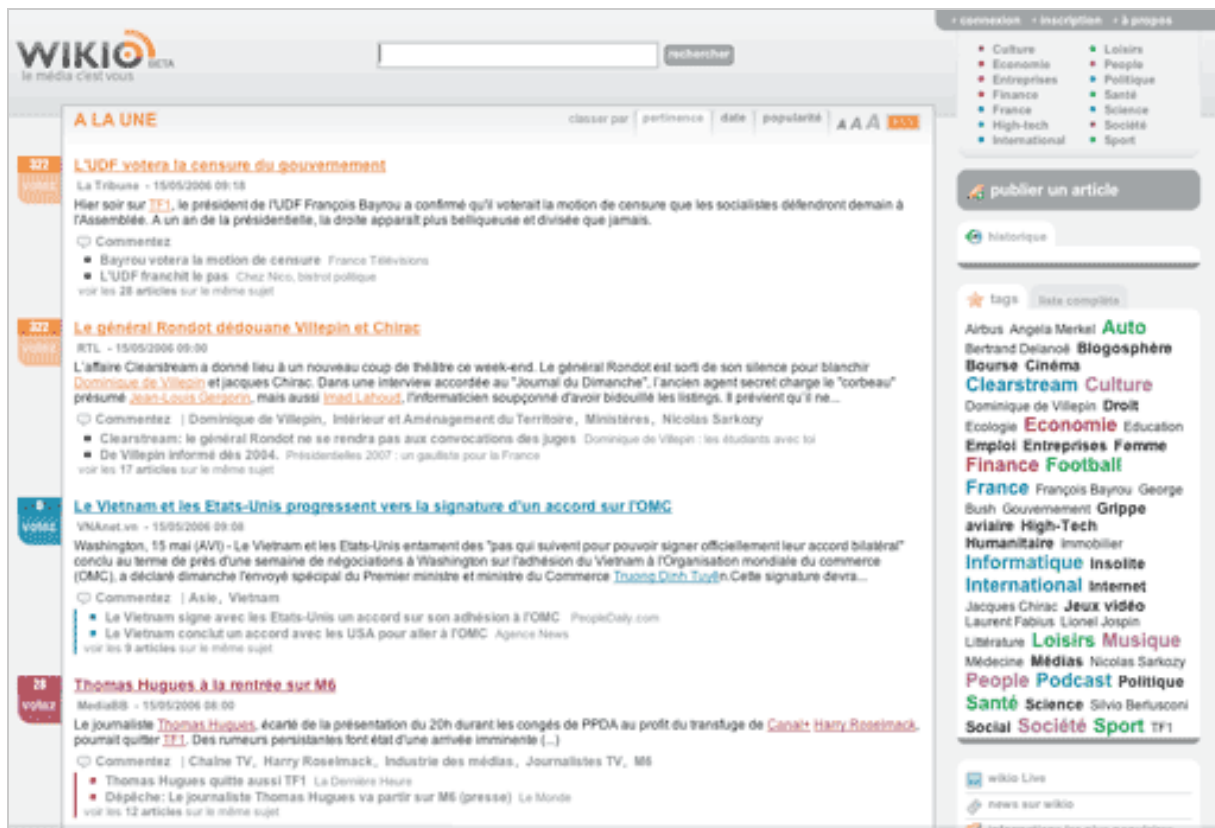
• connexion • inscription • à propos

WIKIO BETA
le média c'est vous

rechercher

• Culture • Loisirs
• Economie • People
• Entreprises • Politique
• Finance • Santé
• France • Science
• High-tech • Société
• International • Sport

A LA UNE

classer par pertinence date popularité A A A RSS

322 votez

L'UDF votera la censure du gouvernement

La Tribune - 15/05/2006 09:18

Hier soir sur TF1, le président de l'UDF François Bayrou a confirmé qu'il voterait la motion de censure que les socialistes défendront demain à l'Assemblée. A un an de la présidentielle, la droite apparaît plus belliqueuse et divisée que jamais.

Commentez

■ Bayrou votera la motion de censure France Télévisions
■ L'UDF franchit le pas Chez Nico, bistrot politique
voir les 28 articles sur le même sujet

322 votez

Le général Rondot dédouane Villepin et Chirac

RTL - 15/05/2006 09:00

L'affaire Clearstream a donné lieu à un nouveau coup de théâtre ce week-end. Le général Rondot est sorti de son silence pour blanchir Dominique de Villepin et Jacques Chirac. Dans une interview accordée au "Journal du Dimanche", l'ancien agent secret charge le "corbeau" présumé Jean-Louis Gergorin, mais aussi Imad Lahoud, l'informaticien soupçonné d'avoir bidouillé les listings. Il prévient qu'il ne...

Commentez | Dominique de Villepin, Intérieur et Aménagement du Territoire, Ministères, Nicolas Sarkozy

■ Clearstream: le général Rondot ne se rendra pas aux convocations des juges Dominique de Villepin : les étudiants avec toi
■ De Villepin informé dès 2004. Présidentielles 2007 : un gaulliste pour la France
voir les 17 articles sur le même sujet

8 votez

Le Vietnam et les Etats-Unis progressent vers la signature d'un accord sur l'OMC

VNAnet.vn - 15/05/2006 09:08

Washington, 15 mai (AVI) - Le Vietnam et les Etats-Unis entament des "pas qui suivent pour pouvoir signer officiellement leur accord bilatéral" conclu au terme de près d'une semaine de négociations à Washington sur l'adhésion du Vietnam à l'Organisation mondiale du commerce (OMC), a déclaré dimanche l'envoyé spécial du Premier ministre et ministre du Commerce Truong Dinh Tuyên.Cette signature devra...

Commentez | Asie, Vietnam

■ Le Vietnam signe avec les Etats-Unis un accord sur son adhésion à l'OMC PeopleDaily.com
■ Le Vietnam conclut un accord avec les USA pour aller à l'OMC Agence News
voir les 9 articles sur le même sujet

28 votez

Thomas Hugues à la rentrée sur M6

MediaBB - 15/05/2006 08:00

Le journaliste Thomas Hugues, écarté de la présentation du 20h durant les congés de PPDA au profit du transfuge de Canal+ Harry Roselmack, pourrait quitter TF1. Des rumeurs persistantes font état d'une arrivée imminente (...)

Commentez | Chaîne TV, Harry Roselmack, Industrie des médias, Journalistes TV, M6

■ Thomas Hugues quitte aussi TF1 La Dernière Heure
■ Dépêche: Le journaliste Thomas Hugues va partir sur M6 (presse) Le Monde
voir les 12 articles sur le même sujet

publier un article

historique

tags liste complète

Airbus Angela Merkel Auto Bertrand Delanoë Blogosphère Bourse Cinéma Clearstream Culture Dominique de Villepin Droit Ecologie Economie Education Emploi Entreprises Femme Finance Football France François Bayrou George Bush Gouvernement Grippe aviaire High-Tech Humanitaire Immobilier Informatique Insolite International Internet Jacques Chirac Jeux vidéo Laurent Fabius Lionel Jospin Littérature Loisirs Musique Médecine Médias Nicolas Sarkozy People Podcast Politique Santé Science Silvio Berlusconi Social Société Sport TF1

wikio Live
news sur wikio
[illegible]